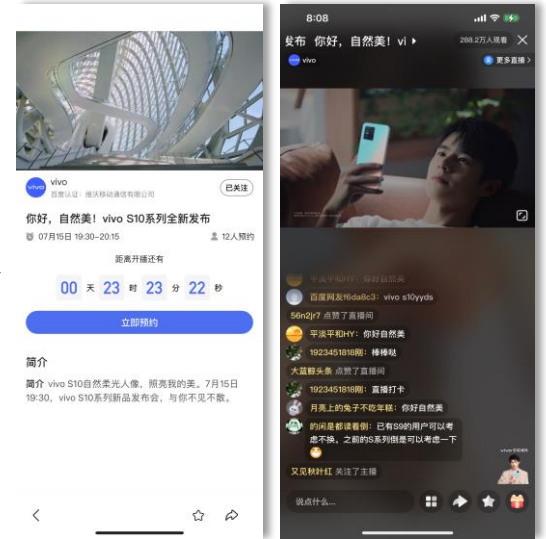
vivo
百度认证：维沃移动通信有限公司
已关注

你好，自然美！vivo S10系列全新发布
07月15日 19:30-20:15
12人预约

距离开播还有
00 天 23 时 23 分 22 秒

立即预约

简介
简介 vivo S10自然柔光人像，照亮我的美。7月15日19:30，vivo S10系列新品发布会，与你不见不散。

8:08
发布 你好，自然美！vi
288.2万人观看
vivo
更多直播

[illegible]
百度网友f6da8c3：vivo s10yyds
56n2jr7 点赞了直播间
平淡平和HY：你好自然美
1923451818刚：棒棒哒
大蓝鲸头条 点赞了直播间
1923451818刚：直播打卡
月亮上的兔子不吃年糕：你好自然美
的闲是都读看例：已有S9的用户可以考虑不换，之前的S系列倒是可以考虑一下
又见秋叶红 关注了主播
vivo

说点什么...